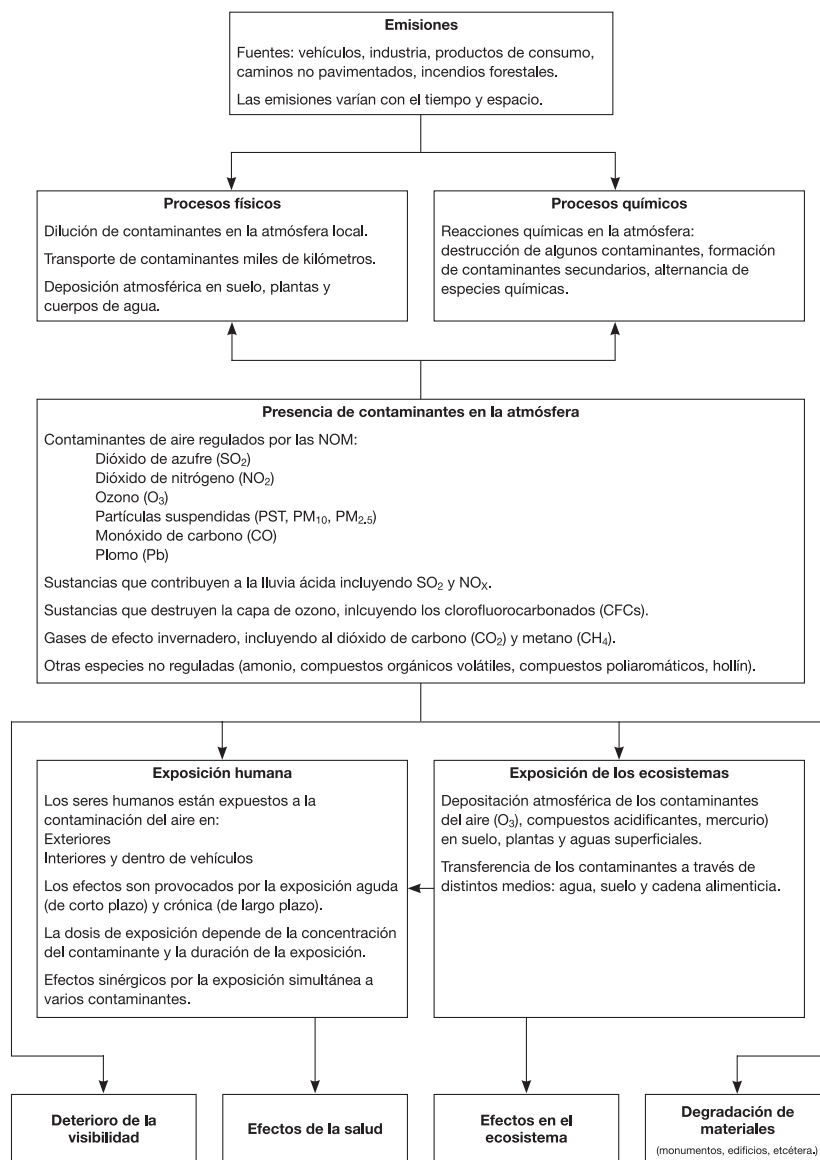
**Emisiones**

Fuentes: vehículos, industria, productos de consumo, caminos no pavimentados, incendios forestales.

Las emisiones varían con el tiempo y espacio.

**Procesos físicos**

Dilución de contaminantes en la atmósfera local.

Transporte de contaminantes miles de kilómetros.

Deposición atmosférica en suelo, plantas y cuerpos de agua.

**Procesos químicos**

Reacciones químicas en la atmósfera: destrucción de algunos contaminantes, formación de contaminantes secundarios, alternancia de especies químicas.

**Presencia de contaminantes en la atmósfera**

Contaminantes de aire regulados por las NOM:
Dióxido de azufre ($SO_2$)
Dióxido de nitrógeno ($NO_2$)
Ozono ($O_3$)
Partículas suspendidas (PST, $PM_{10}$, $PM_{2.5}$)
Monóxido de carbono (CO)
Plomo (Pb)

Sustancias que contribuyen a la lluvia ácida incluyendo $SO_2$ y $NO_X$.

Sustancias que destruyen la capa de ozono, inlcuyendo los clorofluorocarbonados (CFCs).

Gases de efecto invernadero, incluyendo al dióxido de carbono ($CO_2$) y metano ($CH_4$).

Otras especies no reguladas (amonio, compuestos orgánicos volátiles, compuestos poliaromáticos, hollín).

**Exposición humana**

Los seres humanos están expuestos a la contaminación del aire en:
Exteriores
Interiores y dentro de vehículos

Los efectos son provocados por la exposición aguda (de corto plazo) y crónica (de largo plazo).

La dosis de exposición depende de la concentración del contaminante y la duración de la exposición.

Efectos sinérgicos por la exposición simultánea a varios contaminantes.

**Exposición de los ecosistemas**

Depositación atmosférica de los contaminantes del aire ($O_3$), compuestos acidificantes, mercurio) en suelo, plantas y aguas superficiales.

Transferencia de los contaminantes a través de distintos medios: agua, suelo y cadena alimenticia.

**Deterioro de la visibilidad**

**Efectos de la salud**

**Efectos en el ecosistema**

**Degradación de materiales**
(monumentos, edificios, etcétera.)